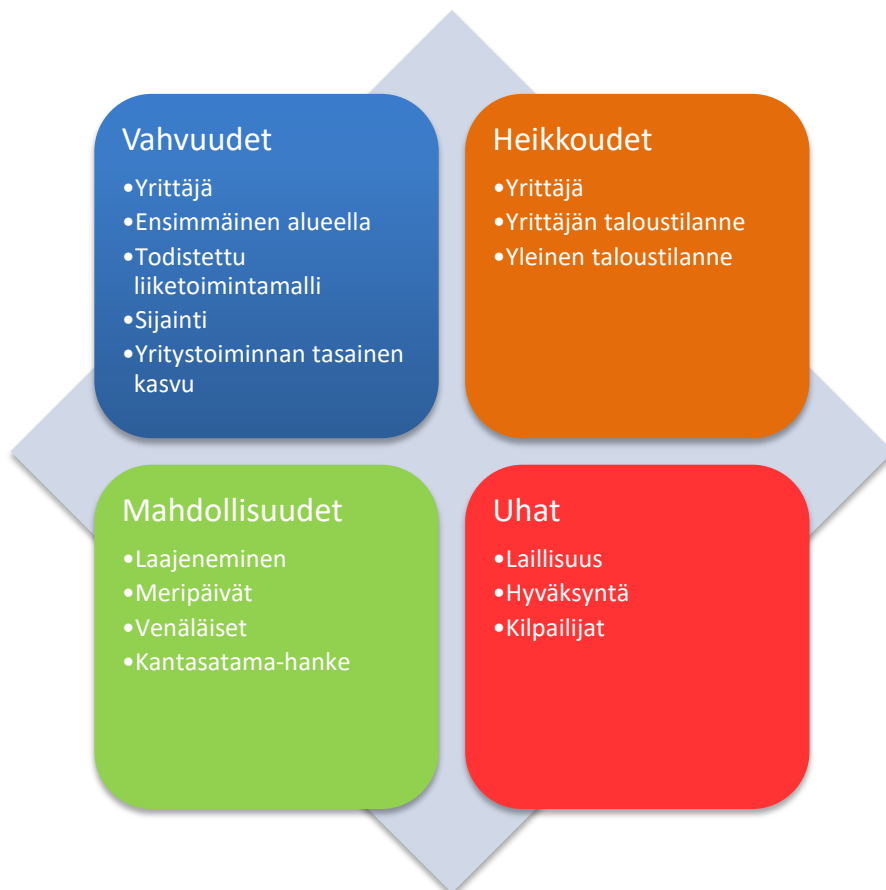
Vahvuudet
•Yrittäjä
•Ensimmäinen alueella
•Todistettu liiketoimintamalli
•Sijainti
•Yritystoiminnan tasainen kasvu

Heikkoudet
•Yrittäjä
•Yrittäjän taloustilanne
•Yleinen taloustilanne

Mahdollisuudet
•Laajeneminen
•Meripäivät
•Venäläiset
•Kantasatama-hanke

Uhat
•Laillisuus
•Hyväksyntä
•Kilpailijat